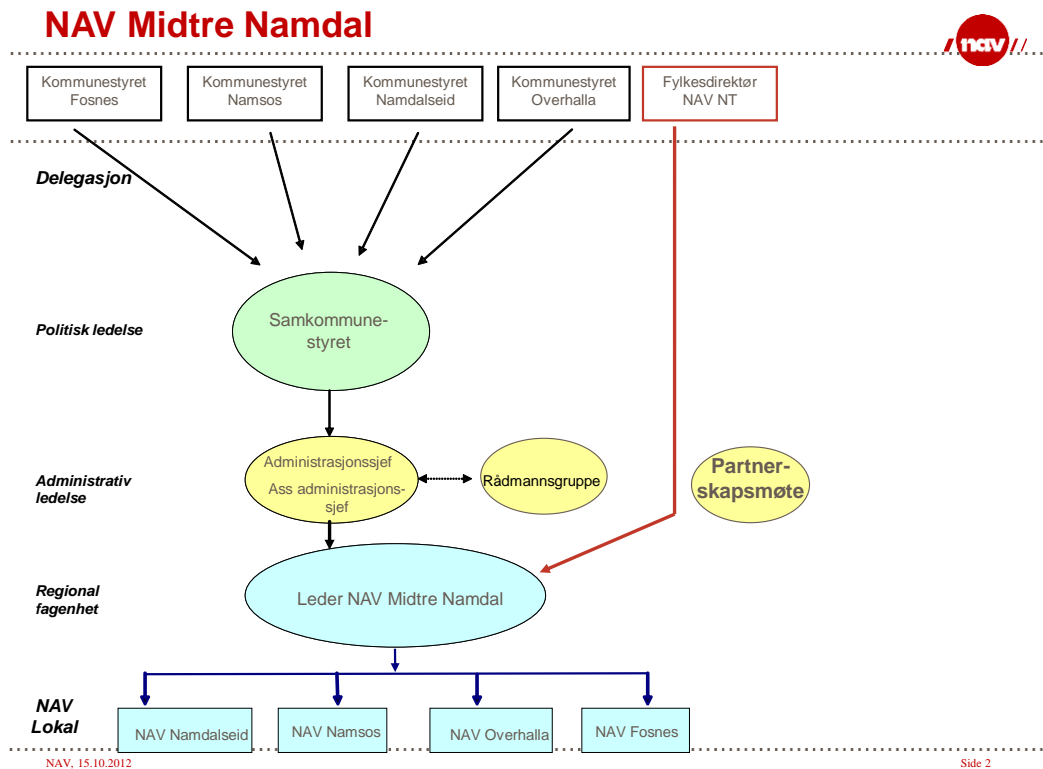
NAV Midtre Namdal

nav

Kommunestyret Fosnes

Kommunestyret Namsos

Kommunestyret Namdalseid

Kommunestyret Overhalla

Fylkesdirektør NAV NT

Delegasjon

Politisk ledelse

Samkommunestyret

Administrativ ledelse

Administrasjonssjef
Ass administrasjonssjef

Rådmannsgruppe

Partnerskapsmøte

Regional fagenhet

Leder NAV Midtre Namdal

NAV Lokal

NAV Namdalseid

NAV Namsos

NAV Overhalla

NAV Fosnes

NAV, 15.10.2012

Side 2